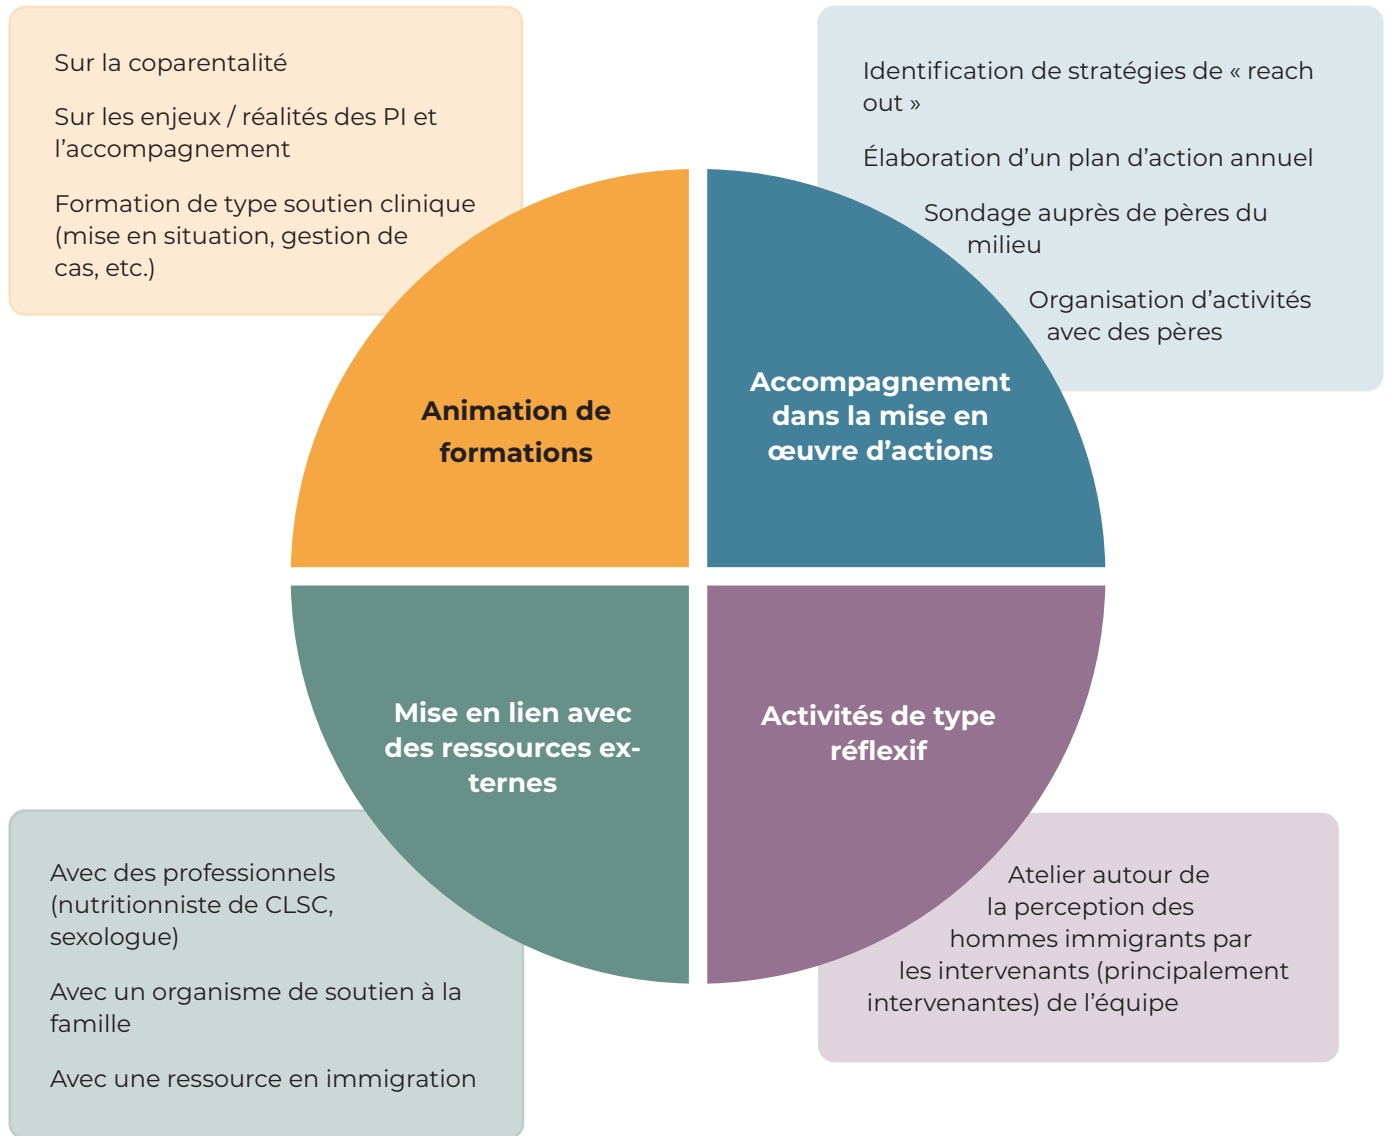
Sur la coparentalité

Sur les enjeux / réalités des PI et l'accompagnement

Formation de type soutien clinique (mise en situation, gestion de cas, etc.)

Identification de stratégies de « reach out »

Élaboration d'un plan d'action annuel

Sondage auprès de pères du milieu

Organisation d'activités avec des pères

Animation de formations

Accompagnement dans la mise en œuvre d'actions

Mise en lien avec des ressources externes

Activités de type réflexif

Avec des professionnels (nutritionniste de CLSC, sexologue)

Avec un organisme de soutien à la famille

Avec une ressource en immigration

Atelier autour de la perception des hommes immigrants par les intervenants (principalement intervenantes) de l'équipe